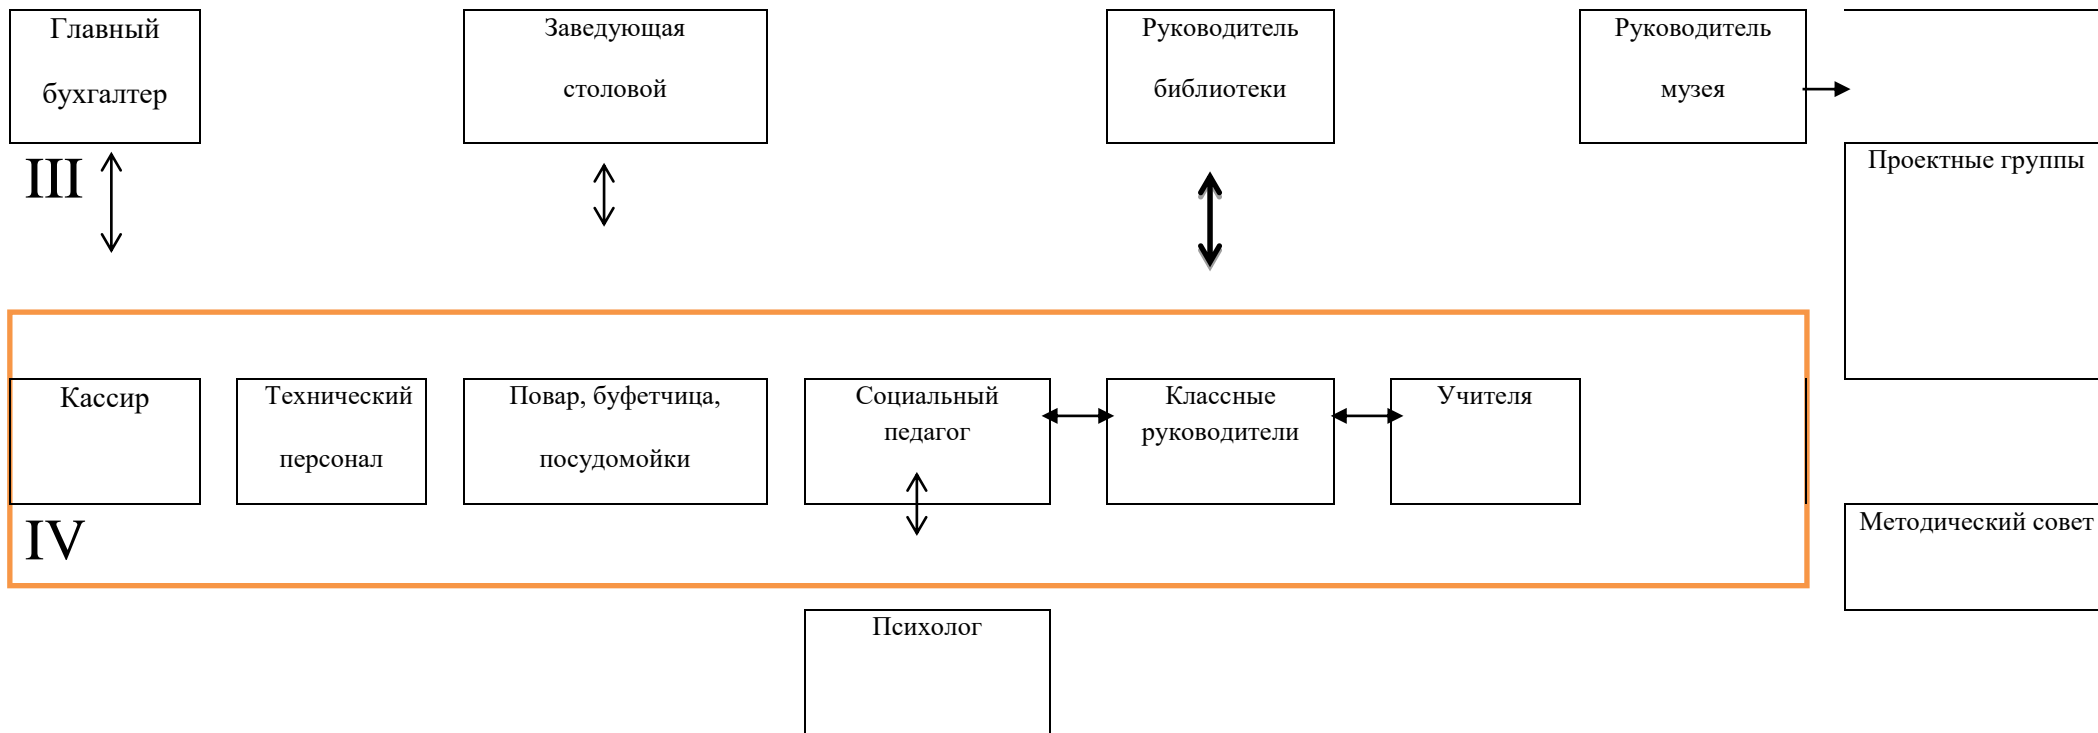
Главный бухгалтер

Заведующая столовой

Руководитель библиотеки

Руководитель музея

III

Проектные группы

Кассир

Технический персонал

Повар, буфетчица, посудомойки

Социальный педагог

Классные руководители

Учителя

IV

Методический совет

Психолог